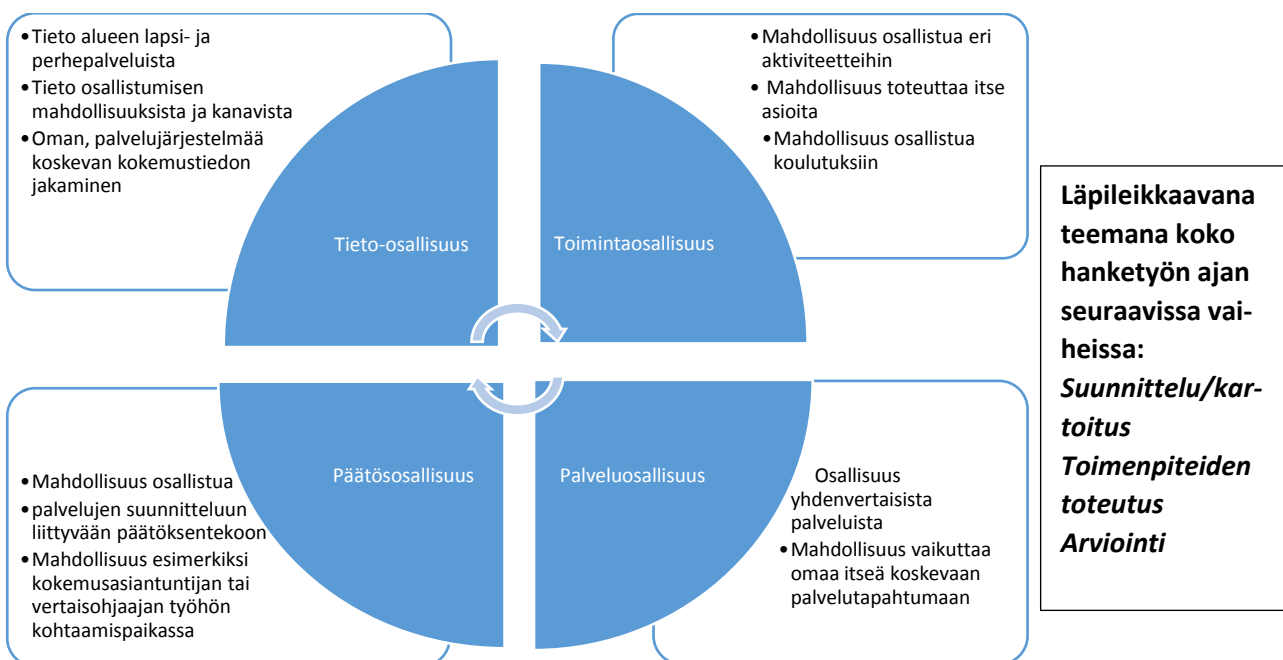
- Tieto alueen lapsi- ja perhepalveluista
- Tieto osallistumisen mahdollisuuksista ja kanavista
- Oman, palvelujärjestelmää koskevan kokemustiedon jakaminen

- Mahdollisuus osallistua eri aktiviteetteihin
- Mahdollisuus toteuttaa itse asioita
- Mahdollisuus osallistua koulutuksiin

Tieto-osallisuus

Toimintaosallisuus

Päätösosallisuus

Palveluosallisuus

- Mahdollisuus osallistua
- palvelujen suunnitteluun liittyvään päätöksentekoon
- Mahdollisuus esimerkiksi kokemusasiantuntijan tai vertaisohjaajan työhön kohtaamispaikassa

Osallisuus yhdenvertaisista palveluista
- Mahdollisuus vaikuttaa omaa itseä koskevaan palvelutapahtumaan

**Läpileikkaavana teemana koko hanketyön ajan seuraavissa vaiheissa:**
***Suunnittelu/kartoitus***
***Toimenpiteiden toteutus***
***Arviointi***